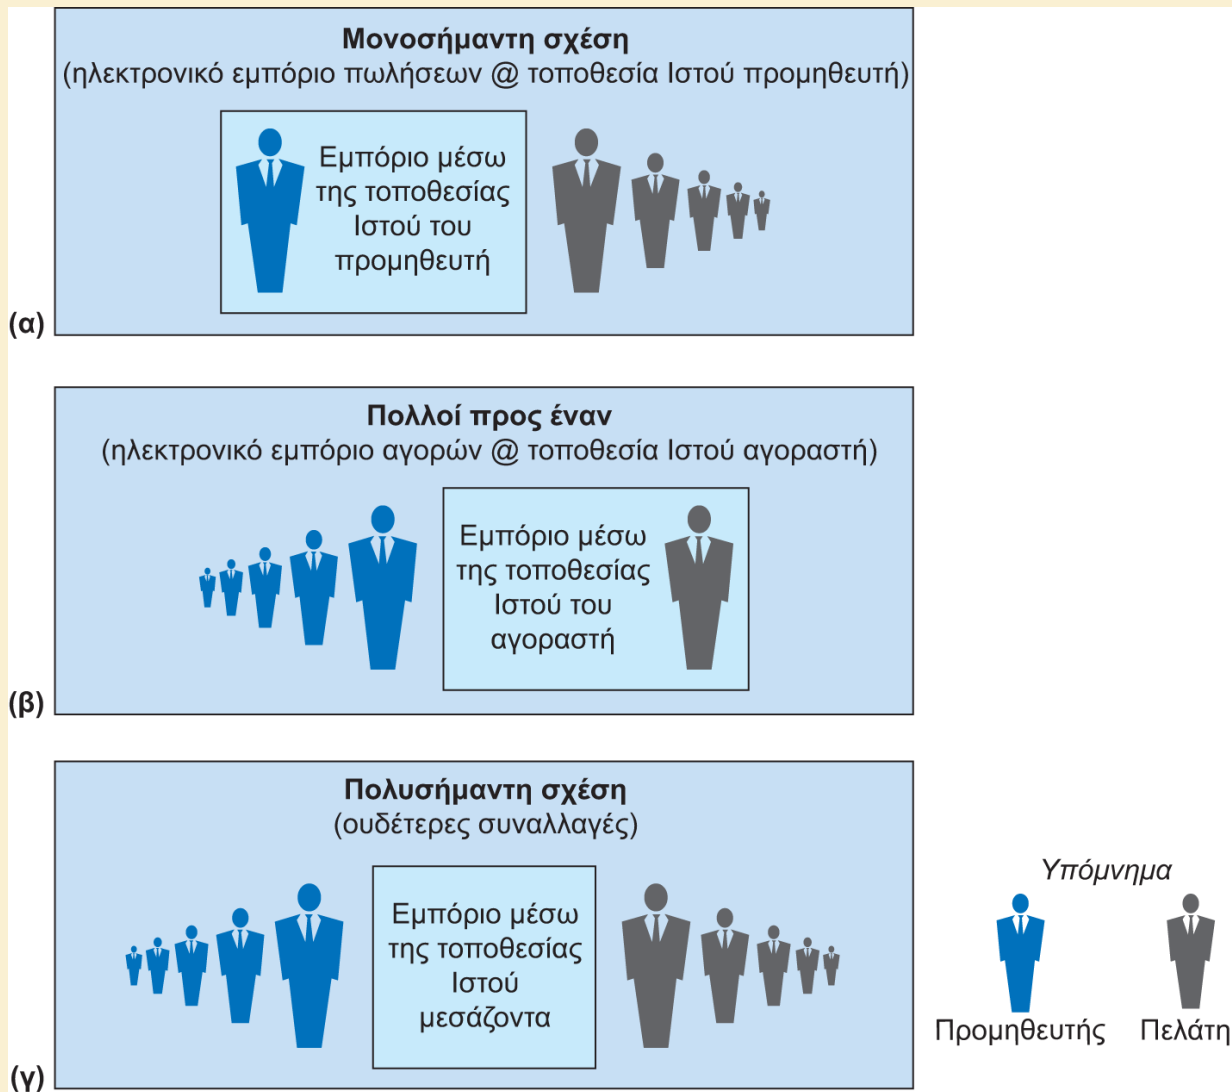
**Μονοσήμαντη σχέση**
(ηλεκτρονικό εμπόριο πωλήσεων @ τοποθεσία Ιστού προμηθευτή)

Εμπόριο μέσω της τοποθεσίας Ιστού του προμηθευτή

(α)

**Πολλοί προς έναν**
(ηλεκτρονικό εμπόριο αγορών @ τοποθεσία Ιστού αγοραστή)

Εμπόριο μέσω της τοποθεσίας Ιστού του αγοραστή

(β)

**Πολυσήμαντη σχέση**
(ουδέτερες συναλλαγές)

Εμπόριο μέσω της τοποθεσίας Ιστού μεσάζοντα

(γ)

*Υπόμνημα*

Προμηθευτής Πελάτη